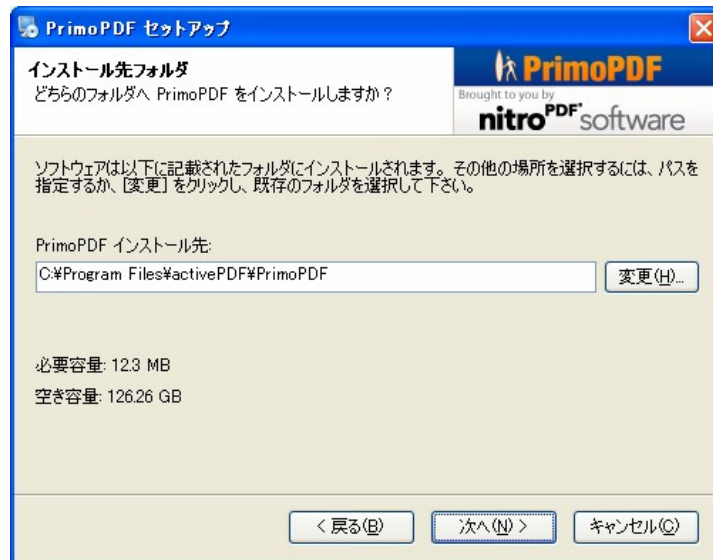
PrimoPDF セットアップ

インストール先フォルダ
どちらのフォルダへ PrimoPDF をインストールしますか？

PrimoPDF
Brought to you by
nitro PDF software

ソフトウェアは以下に記載されたフォルダにインストールされます。その他の場所を選択するには、パスを指定するか、[変更] をクリックし、既存のフォルダを選択して下さい。

PrimoPDF インストール先:

C:¥Program Files¥activePDF¥PrimoPDF

変更(H)...

必要容量: 12.3 MB

空き容量: 126.26 GB

< 戻る(B)

次へ(N) >

キャンセル(C)